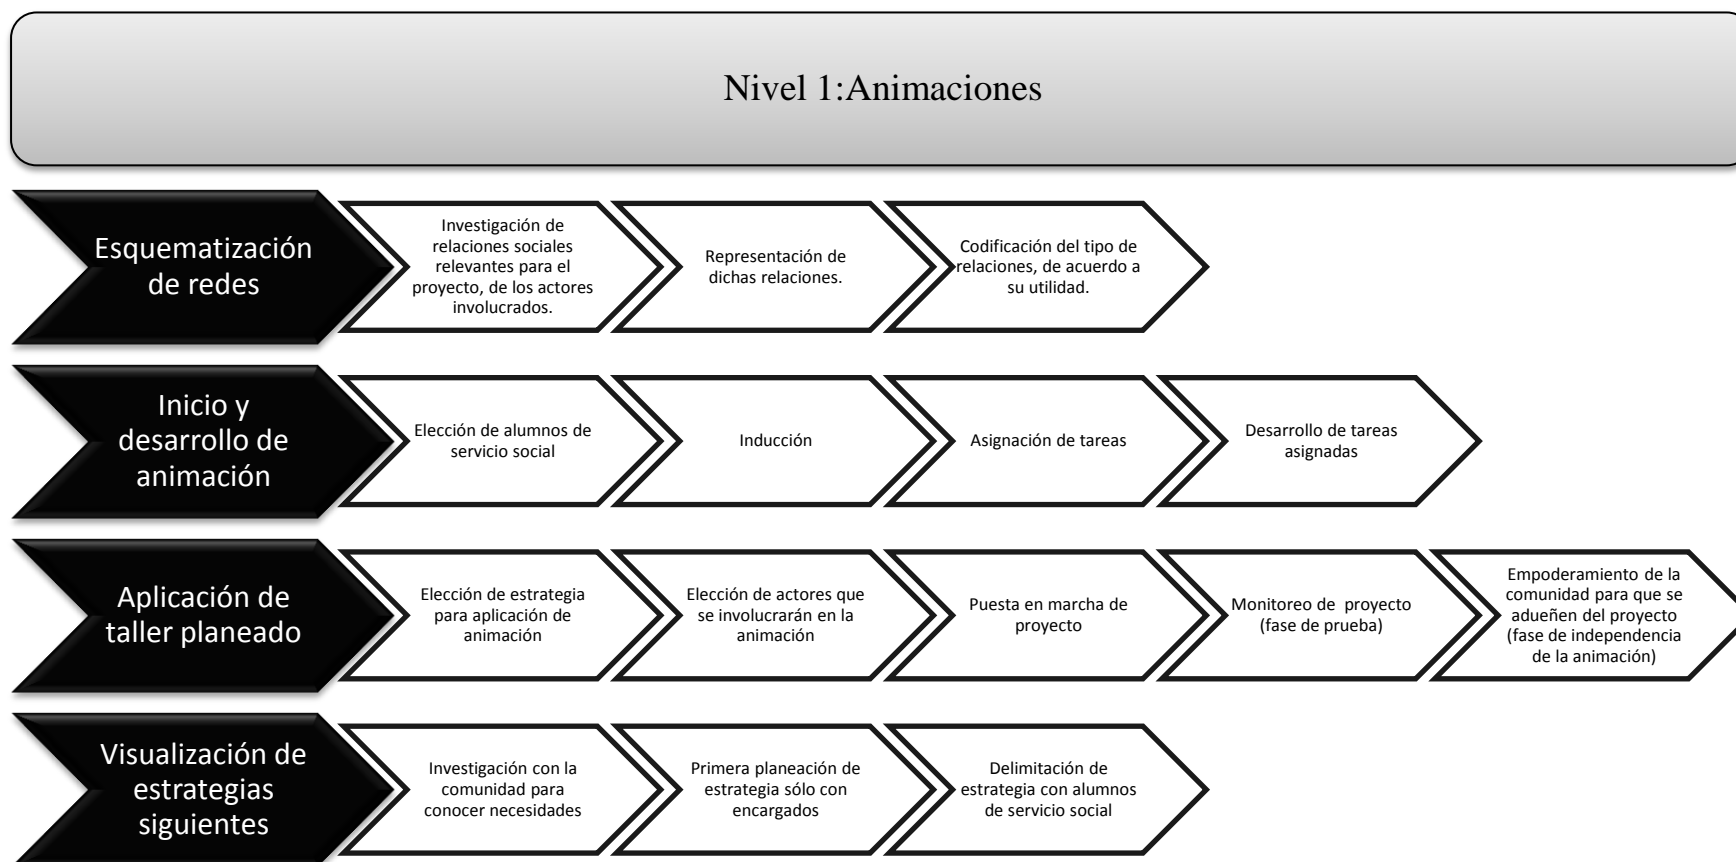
Nivel 1:Animaciones

Esquematización de redes

Investigación de relaciones sociales relevantes para el proyecto, de los actores involucrados.

Representación de dichas relaciones.

Codificación del tipo de relaciones, de acuerdo a su utilidad.

Inicio y desarrollo de animación

Elección de alumnos de servicio social

Inducción

Asignación de tareas

Desarrollo de tareas asignadas

Aplicación de taller planeado

Elección de estrategia para aplicación de animación

Elección de actores que se involucrarán en la animación

Puesta en marcha de proyecto

Monitoreo de proyecto (fase de prueba)

Empoderamiento de la comunidad para que se adueñen del proyecto (fase de independencia de la animación)

Visualización de estrategias siguientes

Investigación con la comunidad para conocer necesidades

Primera planeación de estrategia sólo con encargados

Delimitación de estrategia con alumnos de servicio social